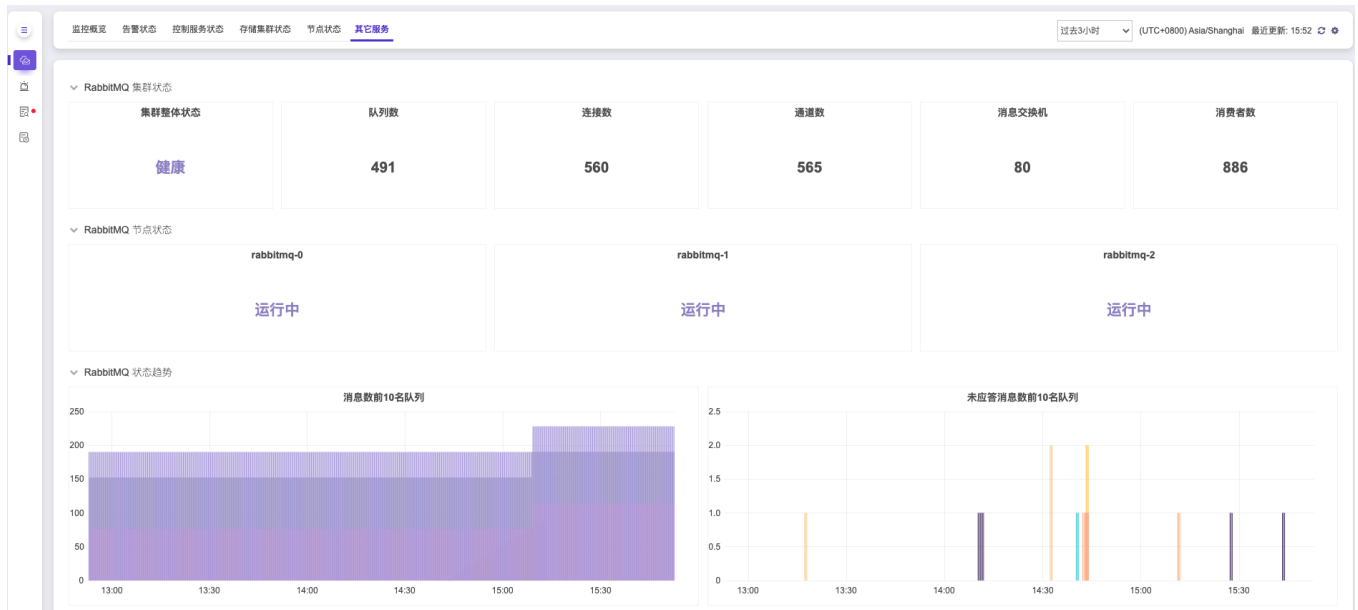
监控概览 告警状态 控制服务状态 存储集群状态 节点状态 其它服务

过去3小时 (UTC+0800) Asia/Shanghai 最近更新: 15:52

RabbitMQ 集群状态

| 集群整体状态 | 队列数 | 连接数 | 通道数 | 消息交换机 | 消费者数 |
|---|---|---|---|---|---|
| 健康 | 491 | 560 | 565 | 80 | 886 |

RabbitMQ 节点状态

| rabbitmq-0 | rabbitmq-1 | rabbitmq-2 |
|---|---|---|
| 运行中 | 运行中 | 运行中 |

RabbitMQ 状态趋势

消息数前10名队列

250
200
150
100
50
0
13:00 13:30 14:00 14:30 15:00 15:30

未应答消息数前10名队列

2.5
2.0
1.5
1.0
0.5
0
13:00 13:30 14:00 14:30 15:00 15:30